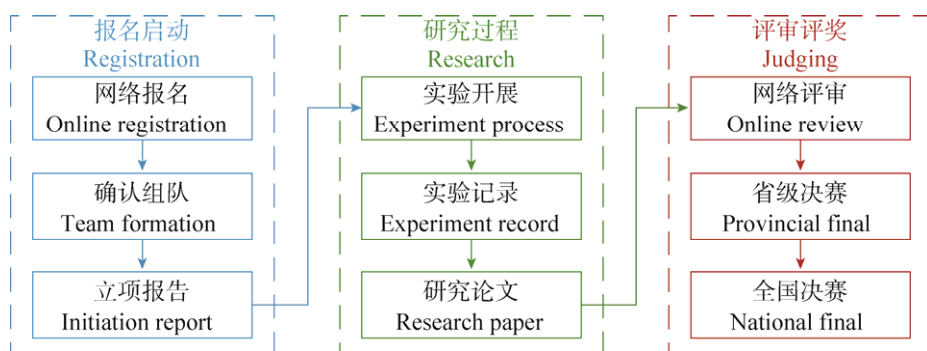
报名启动
Registration

网络报名
Online registration

确认组队
Team formation

立项报告
Initiation report

研究过程
Research

实验开展
Experiment process

实验记录
Experiment record

研究论文
Research paper

评审评奖
Judging

网络评审
Online review

省级决赛
Provincial final

全国决赛
National final